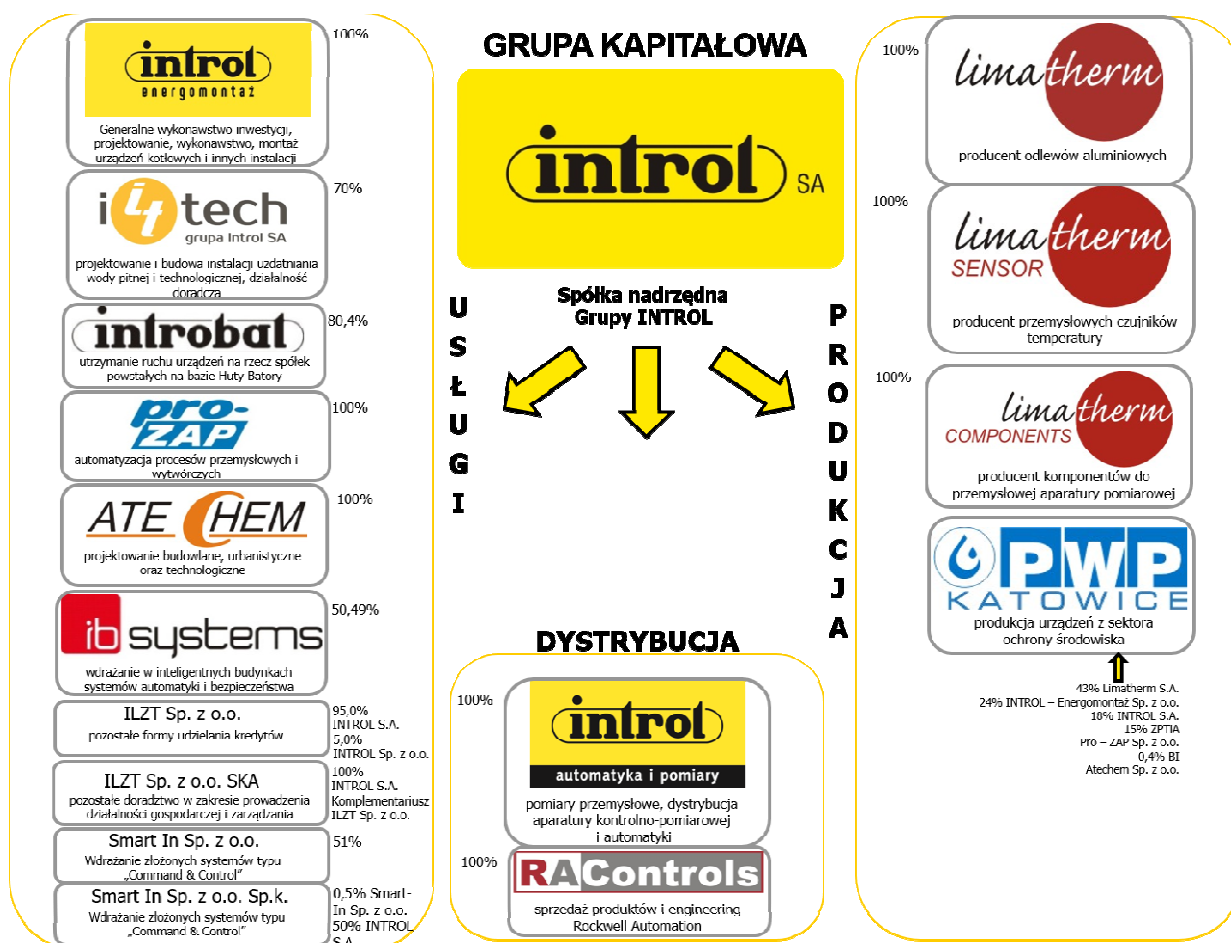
GRUPA KAPITAŁOWA

introl SA

Spółka nadrzędna Grupy INTROL

USŁUGI

introl energomontaż
100%
Generalne wykonawstwo inwestycji, projektowanie, wykonawstwo, montaż urządzeń kotłowych i innych instalacji

itech grupa Introl SA
70%
projektowanie i budowa instalacji uzdatniania wody pitnej i technologicznej, działalność doradcza

introbat
80,4%
utrzymanie ruchu urządzeń na rzecz spółek powstałych na bazie Huty Batory

pro-ZAP
100%
automatyzacja procesów przemysłowych i wytwórczych

ATE CHEM
100%
projektowanie budowlane, urbanistyczne oraz technologiczne

ib systems
50,49%
wdrażanie w inteligentnych budynkach systemów automatyki i bezpieczeństwa

ILZT Sp. z o.o.
pozostałe formy udzielania kredytów
95,0% INTROL S.A.
5,0% INTROL Sp. z o.o.

ILZT Sp. z o.o. SKA
pozostałe doradztwo w zakresie prowadzenia działalności gospodarczej i zarządzania
100% INTROL S.A.
Komplementariusz ILZT Sp. z o.o.

Smart In Sp. z o.o.
Wdrażanie złożonych systemów typu „Command & Control"
51%

Smart In Sp. z o.o. Sp.k.
Wdrażanie złożonych systemów typu „Command & Control"
0,5% Smart-In Sp. z o.o.
50% INTROL S.A.

DYSTRYBUCJA

100%
introl automatyka i pomiary
pomiary przemysłowe, dystrybucja aparatury kontrolno-pomiarowej i automatyki

100%
RAControls
sprzedaż produktów i engineering Rockwell Automation

PRODUKCJA

100%
lima therm
producent odlewów aluminiowych

100%
lima therm SENSOR
producent przemysłowych czujników temperatury

100%
lima therm COMPONENTS
producent komponentów do przemysłowej aparatury pomiarowej

PWP KATOWICE
produkcja urządzeń z sektora ochrony środowiska

43% Limatherm S.A.
24% INTROL – Energomontaż Sp. z o.o.
18% INTROL S.A.
15% ZPTiA
Pro – ZAP Sp. z o.o.
0,4% BI
Atechem Sp. z o.o.